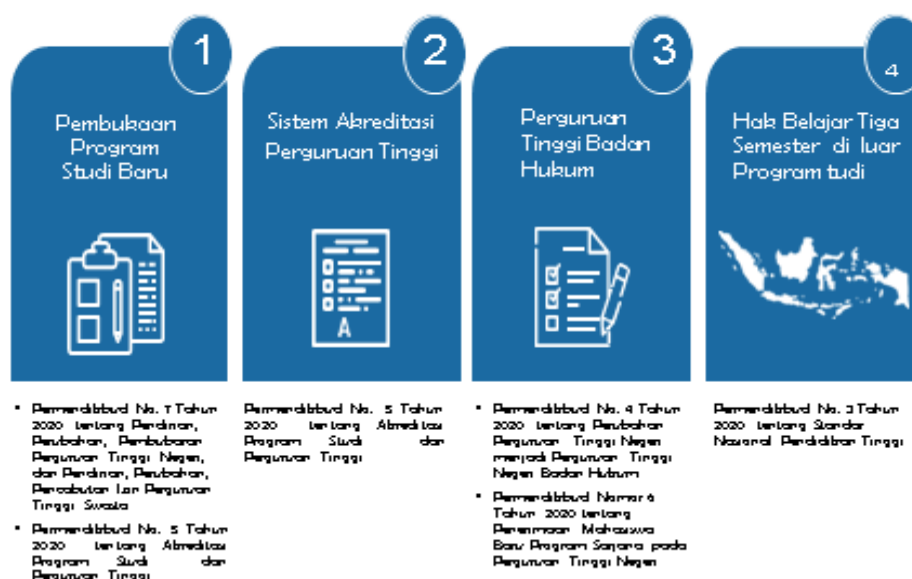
1

Pembukaan Program Studi Baru

2

Sistem Akreditasi Perguruan Tinggi

3

Perguruan Tinggi Badan Hukum

4

Hak Belajar Tiga Semester di luar Program tudi

A

• Permendikbud No. 7 Tahun 2020 tentang Pendirian, Perubahan, Pembubaran Perguruan Tinggi Negeri, dan Pendirian, Perubahan, Pencabutan Izin Perguruan Tinggi Swasta

• Permendikbud No. 5 Tahun 2020 tentang Akreditasi Program Studi dan Perguruan Tinggi

Permendikbud No. 5 Tahun 2020 tentang Akreditasi Program Studi dan Perguruan Tinggi

• Permendikbud No. 4 Tahun 2020 tentang Perubahan Perguruan Tinggi Negeri menjadi Perguruan Tinggi Negeri Badan Hukum

• Permendikbud Nomor 6 Tahun 2020 tentang Penerimaan Mahasiswa Baru Program Sarjana pada Perguruan Tinggi Negeri

Permendikbud No. 3 Tahun 2020 tentang Standar Nasional Pendidikan Tinggi